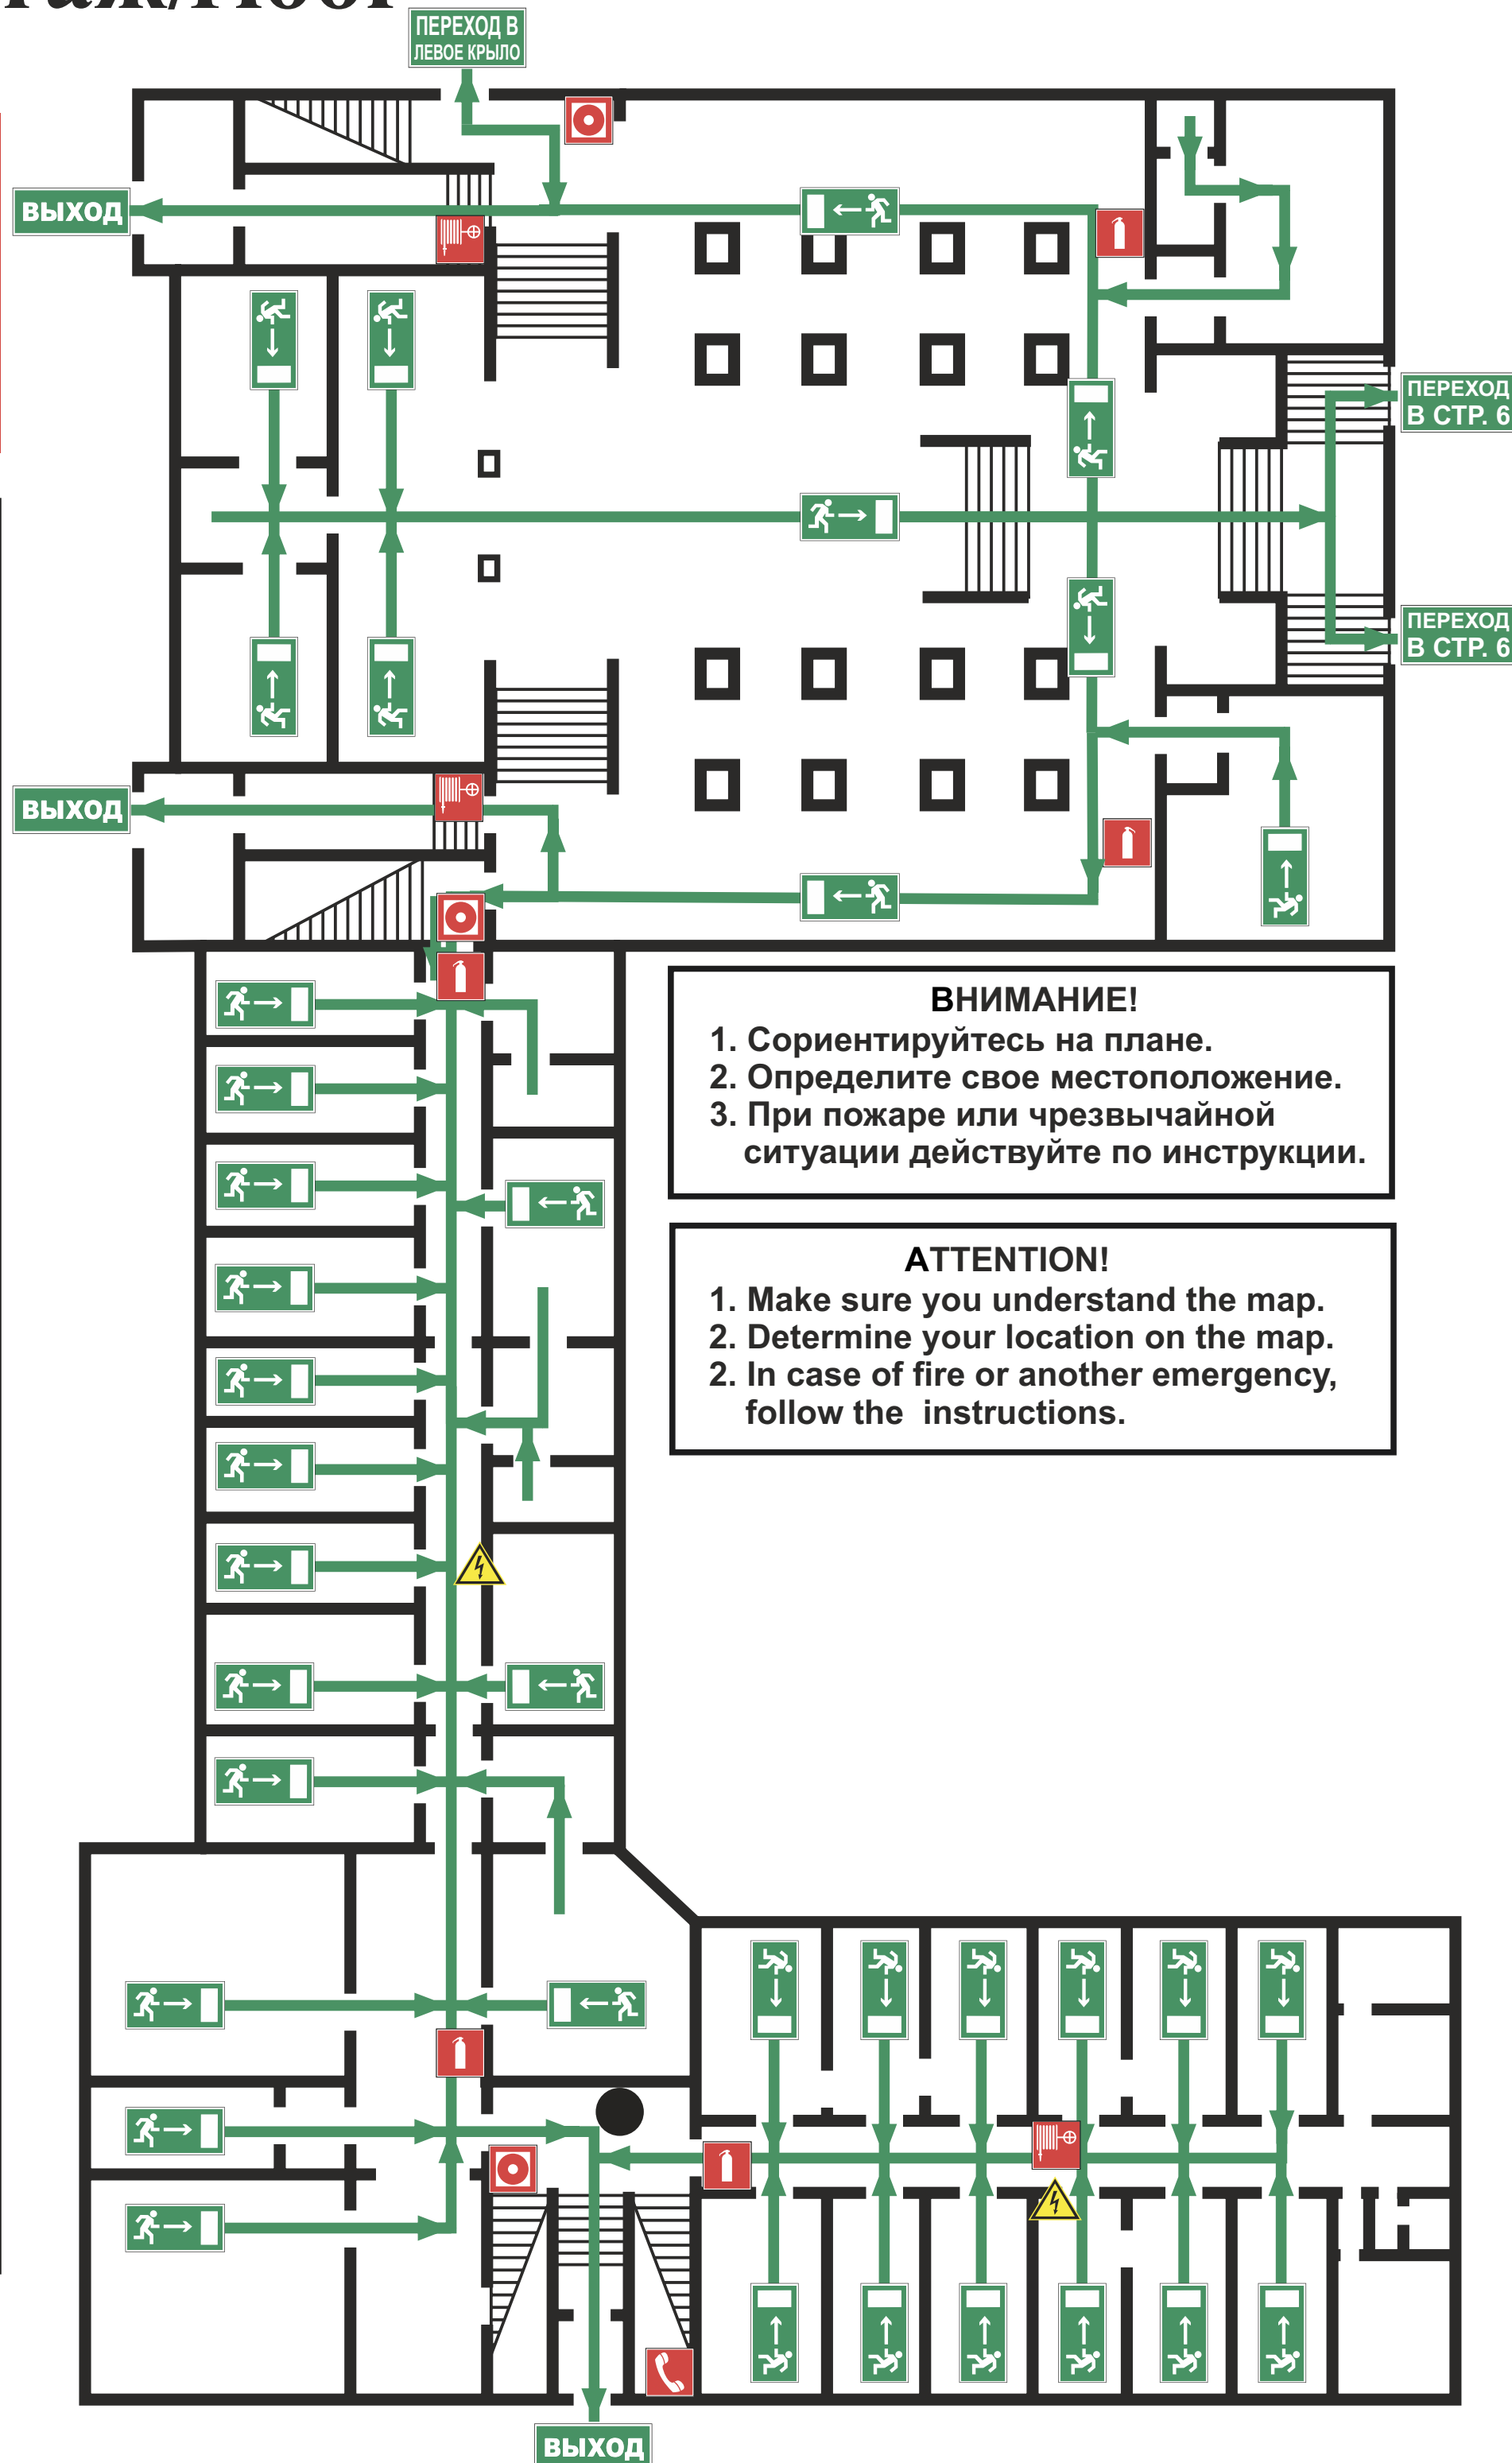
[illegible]

ПЕРЕХОД В ЛЕВОЕ КРЫЛО

ВЫХОД

ПЕРЕХОД В СТР. 6

ПЕРЕХОД В СТР. 6

ВЫХОД

ВНИМАНИЕ!
1. Сориентируйтесь на плане.
2. Определите свое местоположение.
3. При пожаре или чрезвычайной ситуации действуйте по инструкции.

ATTENTION!
1. Make sure you understand the map.
2. Determine your location on the map.
2. In case of fire or another emergency, follow the instructions.

ВЫХОД